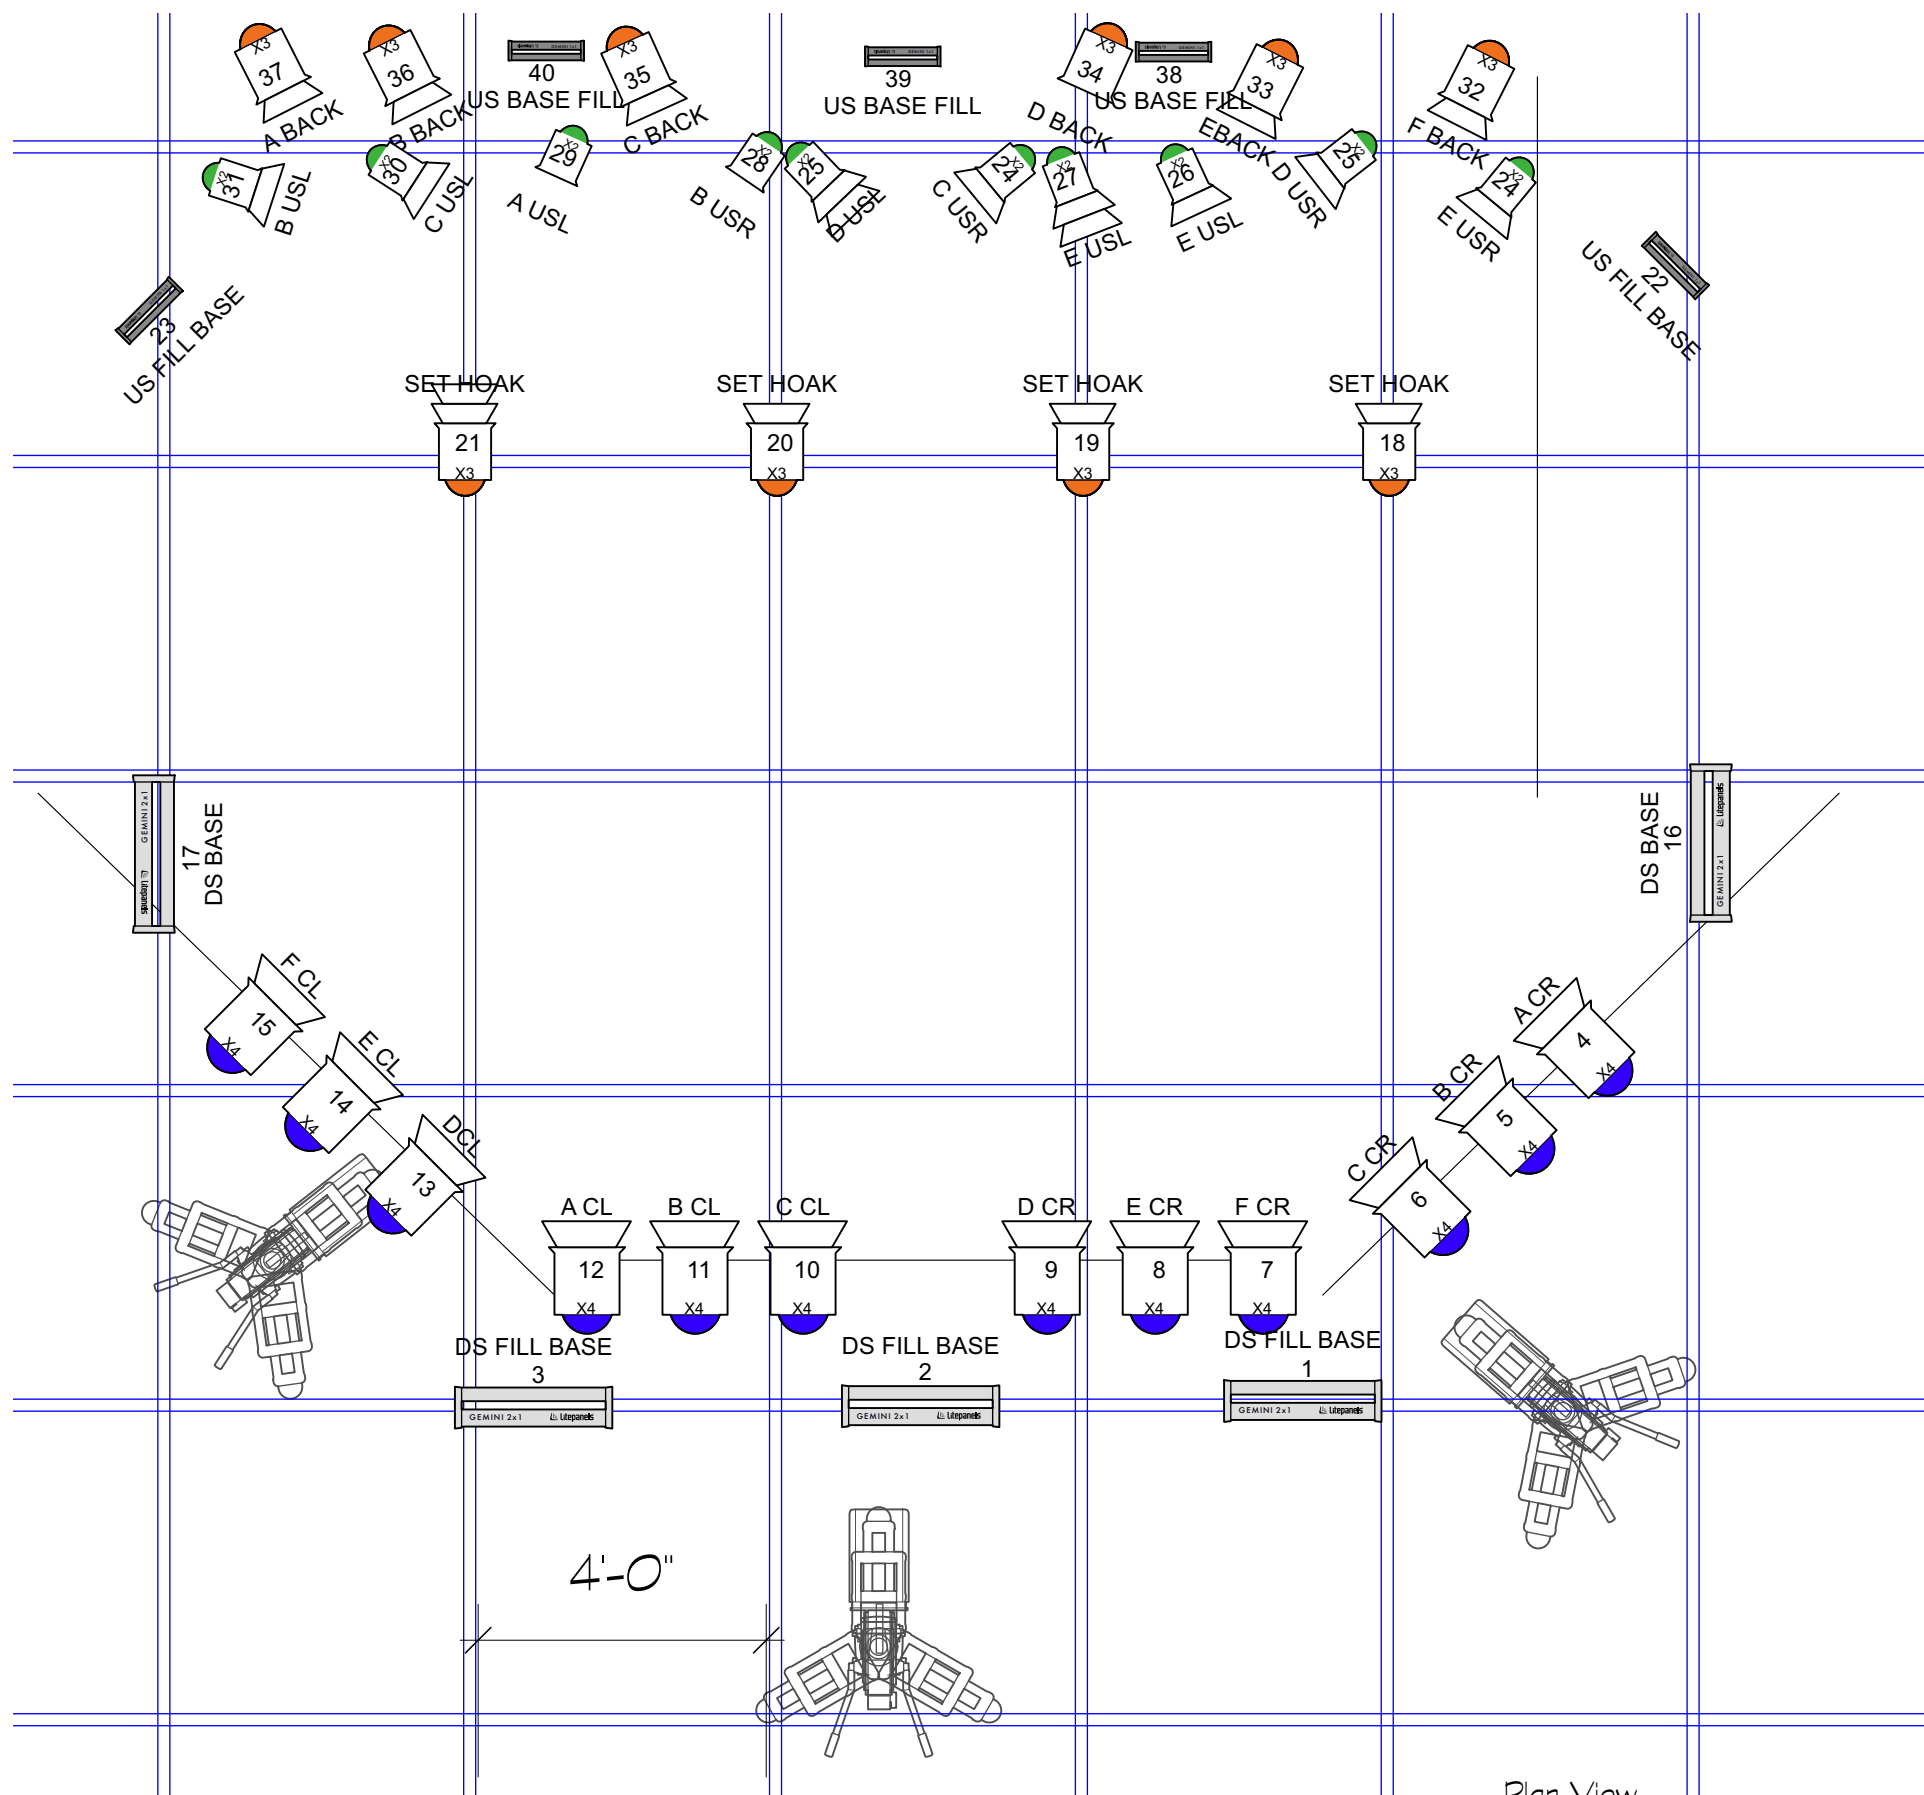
X3 37 A BACK
X3 36 B BACK
40 US BASE FILL
X3 35 C BACK
39 US BASE FILL
X3 34 D BACK
38 US BASE FILL
X3 33 EBACK
X3 32 F BACK
X2 31 B USL
X2 30 C USL
X2 29 A USL
X2 28 B USR
X2 25 D USL
X2 24 C USR
X2 27 E USL
X2 26 E USL
X2 25 D USR
X2 24 E USR
23 US FILL BASE
22 US FILL BASE
SET HOAK 21 X3
SET HOAK 20 X3
SET HOAK 19 X3
SET HOAK 18 X3
GEMINI 2x1 Litepanels
17 DS BASE
DS BASE 16
GEMINI 2x1 Litepanels
F CL 15 X4
E CL 14 X4
DCL 13 X4
A CR 4 X4
B CR 5 X4
C CR 6 X4
A CL 12 X4
B CL 11 X4
C CL 10 X4
D CR 9 X4
E CR 8 X4
F CR 7 X4
DS FILL BASE 3
GEMINI 2x1 Litepanels
DS FILL BASE 2
GEMINI 2x1 Litepanels
DS FILL BASE 1
GEMINI 2x1 Litepanels
4'-0"
Plan View